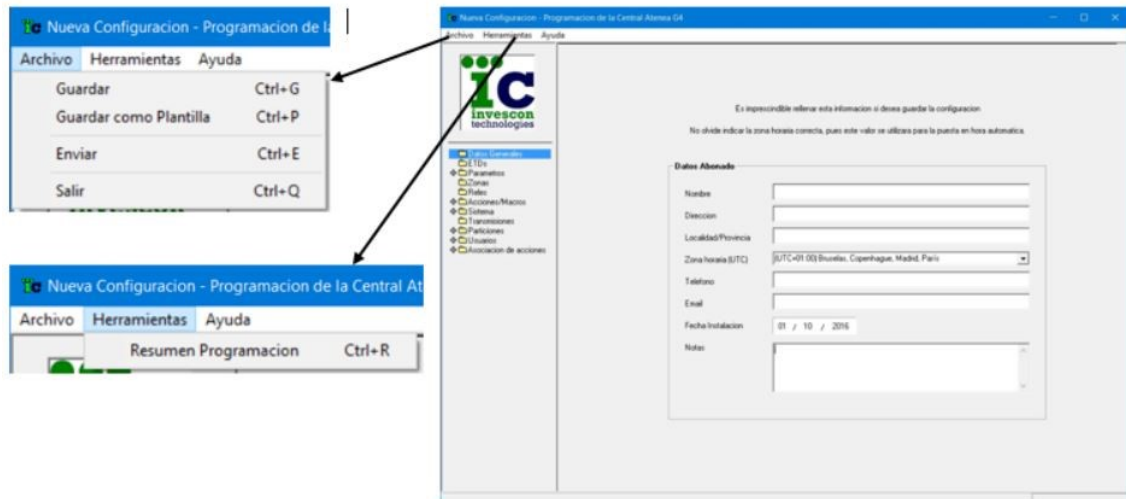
Nueva Configuracion - Programacion de la

Archivo Herramientas Ayuda

Guardar Ctrl+G

Guardar como Plantilla Ctrl+P

Enviar Ctrl+E

Salir Ctrl+Q

Nueva Configuracion - Programacion de la Central At

Archivo Herramientas Ayuda

Resumen Programacion Ctrl+R

Nueva Configuracion - Programacion de la Central Atenea G4

Archivo Herramientas Ayuda

ic invescon technologies

Datos Generales
ETDs
Parametros
Zonas
Reles
Acciones/Macros
Sistema
Transmisiones
Particiones
Usuarios
Asociacion de acciones

Es imprescindible rellenar esta informacion si desea guardar la configuracion

No olvide indicar la zona horaria correcta, pues este valor se utilizara para la puesta en hora automatica

Datos Abonado

Nombre

Direccion

Localidad/Provincia

Zona horaria (UTC) (UTC+01:00) Bruselas, Copenhague, Madrid, Paris

Telefono

Email

Fecha Instalacion 01 / 10 / 2016

Notas